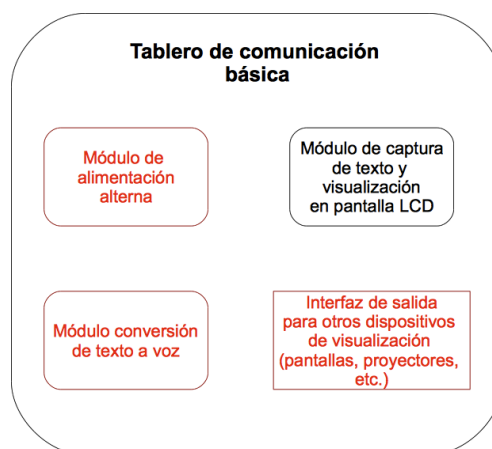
Tablero de comunicación básica

Módulo de alimentación alterna

Módulo de captura de texto y visualización en pantalla LCD

Módulo conversión de texto a voz

Interfaz de salida para otros dispositivos de visualización (pantallas, proyectores, etc.)